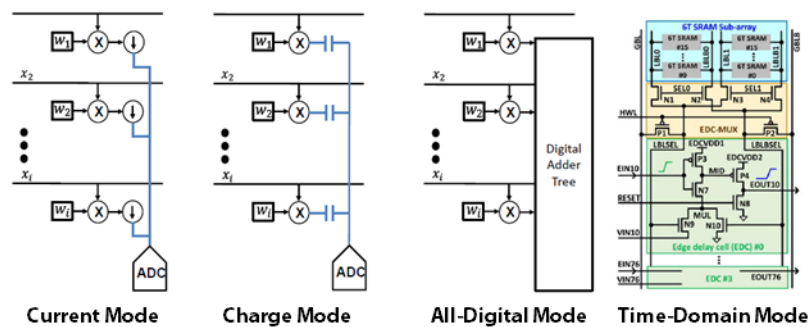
$w_1$ X
$x_2$
$w_2$ X
$x_i$
$w_i$ X
ADC
Current Mode

$w_1$ X
$x_2$
$w_2$ X
$x_i$
$w_i$ X
ADC
Charge Mode

$w_1$ X
$x_2$
$w_2$ X
$x_i$
$w_i$ X
Digital Adder Tree
All-Digital Mode

6T SRAM Sub-array
GBL
6T SRAM #15
6T SRAM #0
LBL0
LBLB0
6T SRAM #15
6T SRAM #0
LBL1
LBLB1
GBLB
SEL0
SEL1
N1 N2 N3 N4
HWL
EDC-MUX
P1 P2
LBLSEL LBLBSEL
EDCVDD1
P3
EDCVDD2
EIN10
MID
P4
EOUT10
N7
RESET
N8
MUL
N9 N10
VIN10
Edge delay cell (EDC) #0
EIN76
VIN76
EDC #3
EOUT76
Time-Domain Mode